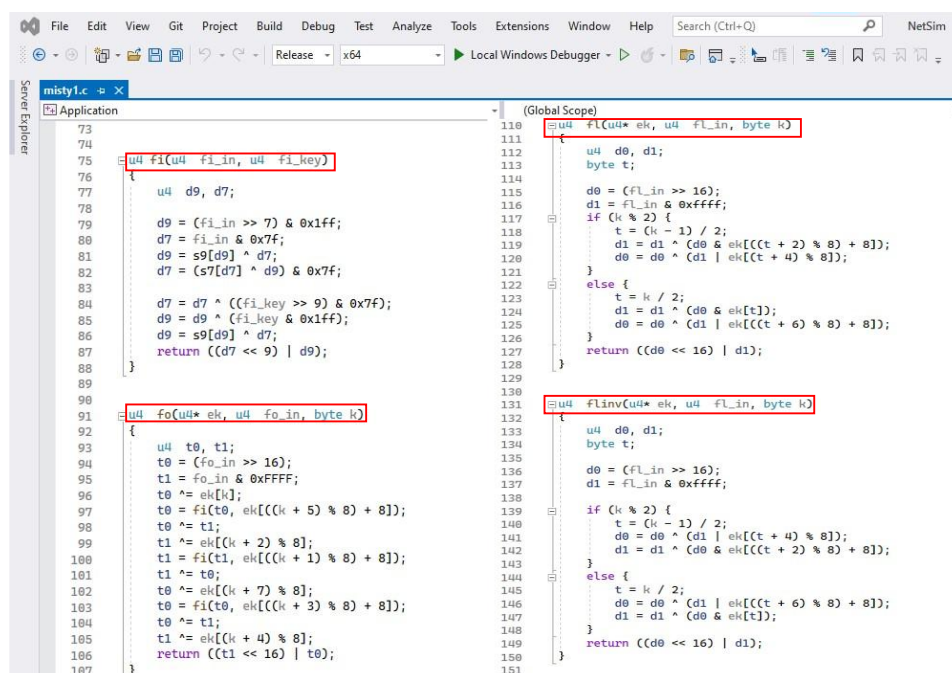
File Edit View Git Project Build Debug Test Analyze Tools Extensions Window Help Search (Ctrl+Q) NetSim

Release x64 ▶ Local Windows Debugger

Server Explorer

misty1.c ✕

Application

73
74
75 u4 fi(u4 fi_in, u4 fi_key)
76 {
77 u4 d9, d7;
78
79 d9 = (fi_in >> 7) & 0x1ff;
80 d7 = fi_in & 0x7f;
81 d9 = s9[d9] ^ d7;
82 d7 = (s7[d7] ^ d9) & 0x7f;
83
84 d7 = d7 ^ ((fi_key >> 9) & 0x7f);
85 d9 = d9 ^ (fi_key & 0x1ff);
86 d9 = s9[d9] ^ d7;
87 return ((d7 << 9) | d9);
88 }
89
90
91 u4 fo(u4* ek, u4 fo_in, byte k)
92 {
93 u4 t0, t1;
94 t0 = (fo_in >> 16);
95 t1 = fo_in & 0xFFFF;
96 t0 ^= ek[k];
97 t0 = fi(t0, ek[((k + 5) % 8) + 8]);
98 t0 ^= t1;
99 t1 ^= ek[(k + 2) % 8];
100 t1 = fi(t1, ek[((k + 1) % 8) + 8]);
101 t1 ^= t0;
102 t0 ^= ek[(k + 7) % 8];
103 t0 = fi(t0, ek[((k + 3) % 8) + 8]);
104 t0 ^= t1;
105 t1 ^= ek[(k + 4) % 8];
106 return ((t1 << 16) | t0);
107 }

(Global Scope)

110 u4 fl(u4* ek, u4 fl_in, byte k)
111 {
112 u4 d0, d1;
113 byte t;
114
115 d0 = (fl_in >> 16);
116 d1 = fl_in & 0xffff;
117 if (k % 2) {
118 t = (k - 1) / 2;
119 d1 = d1 ^ (d0 & ek[((t + 2) % 8) + 8]);
120 d0 = d0 ^ (d1 | ek[(t + 4) % 8]);
121 }
122 else {
123 t = k / 2;
124 d1 = d1 ^ (d0 & ek[t]);
125 d0 = d0 ^ (d1 | ek[((t + 6) % 8) + 8]);
126 }
127 return ((d0 << 16) | d1);
128 }
129
130
131 u4 flinv(u4* ek, u4 fl_in, byte k)
132 {
133 u4 d0, d1;
134 byte t;
135
136 d0 = (fl_in >> 16);
137 d1 = fl_in & 0xffff;
138
139 if (k % 2) {
140 t = (k - 1) / 2;
141 d0 = d0 ^ (d1 | ek[(t + 4) % 8]);
142 d1 = d1 ^ (d0 & ek[((t + 2) % 8) + 8]);
143 }
144 else {
145 t = k / 2;
146 d0 = d0 ^ (d1 | ek[((t + 6) % 8) + 8]);
147 d1 = d1 ^ (d0 & ek[t]);
148 }
149 return ((d0 << 16) | d1);
150 }
151